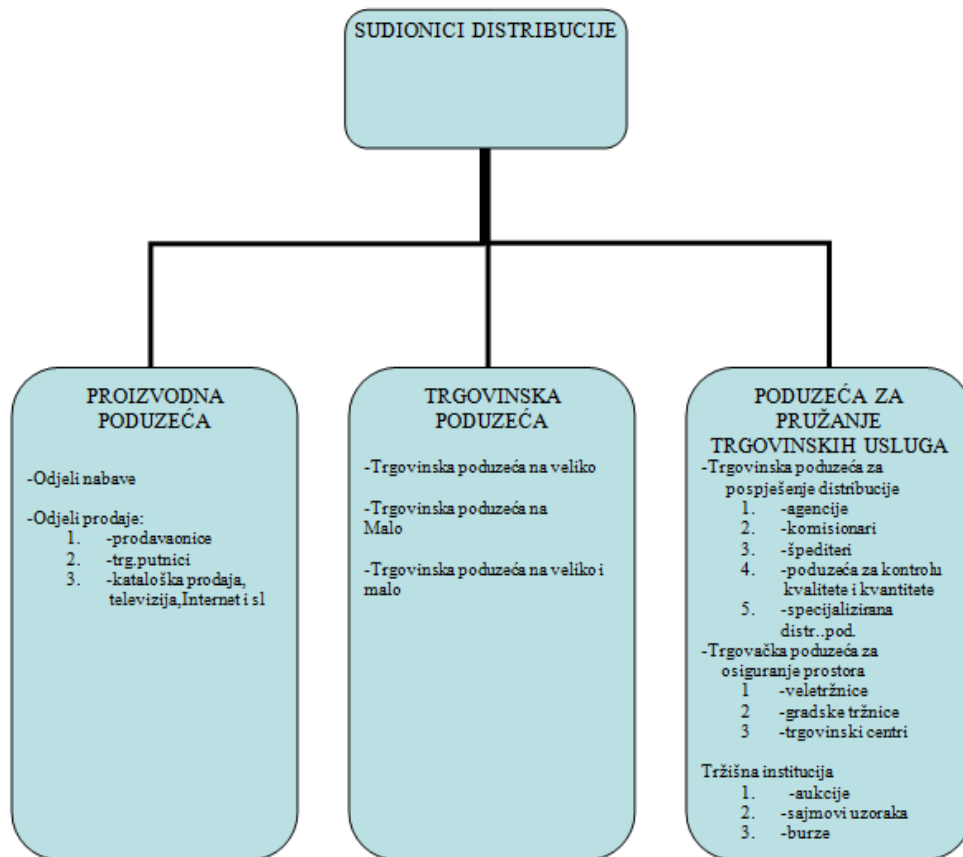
SUDIONICI DISTRIBUCIJE

PROIZVODNA PODUZEĆA

-Odjeli nabave

-Odjeli prodaje:
1. -prodavaonice
2. -trg.putnici
3. -kataloška prodaja, televizija,Internet i sl

TRGOVINSKA PODUZEĆA

-Trgovinska poduzeća na veliko

-Trgovinska poduzeća na Malo

-Trgovinska poduzeća na veliko i malo

PODUZEĆA ZA PRUŽANJE TRGOVINSKIH USLUGA

-Trgovinska poduzeća za pospješenje distribucije
1. -agencije
2. -komisionari
3. -špediteri
4. -poduzeća za kontrolu kvalitete i kvantitete
5. -specijalizirana distr..pod.

-Trgovačka poduzeća za osiguranje prostora
1 -veletržnice
2 -gradske tržnice
3 -trgovinski centri

Tržišna institucija
1. -aukcije
2. -sajmovi uzoraka
3. -burze